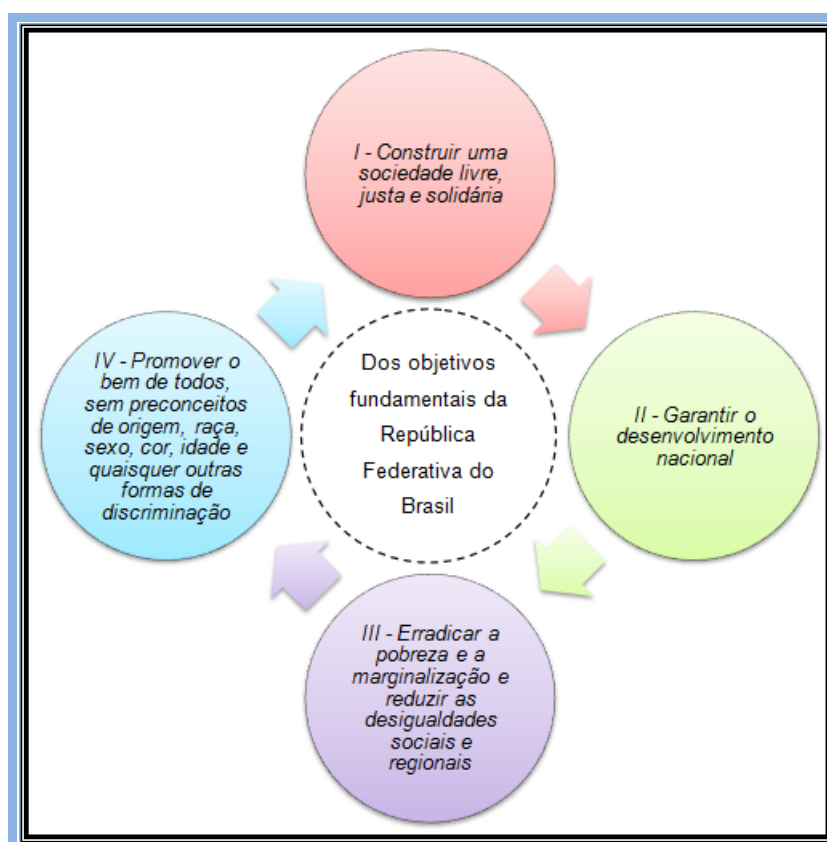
I - Construir uma sociedade livre, justa e solidária

Dos objetivos fundamentais da República Federativa do Brasil

II - Garantir o desenvolvimento nacional

III - Erradicar a pobreza e a marginalização e reduzir as desigualdades sociais e regionais

IV - Promover o bem de todos, sem preconceitos de origem, raça, sexo, cor, idade e quaisquer outras formas de discriminação